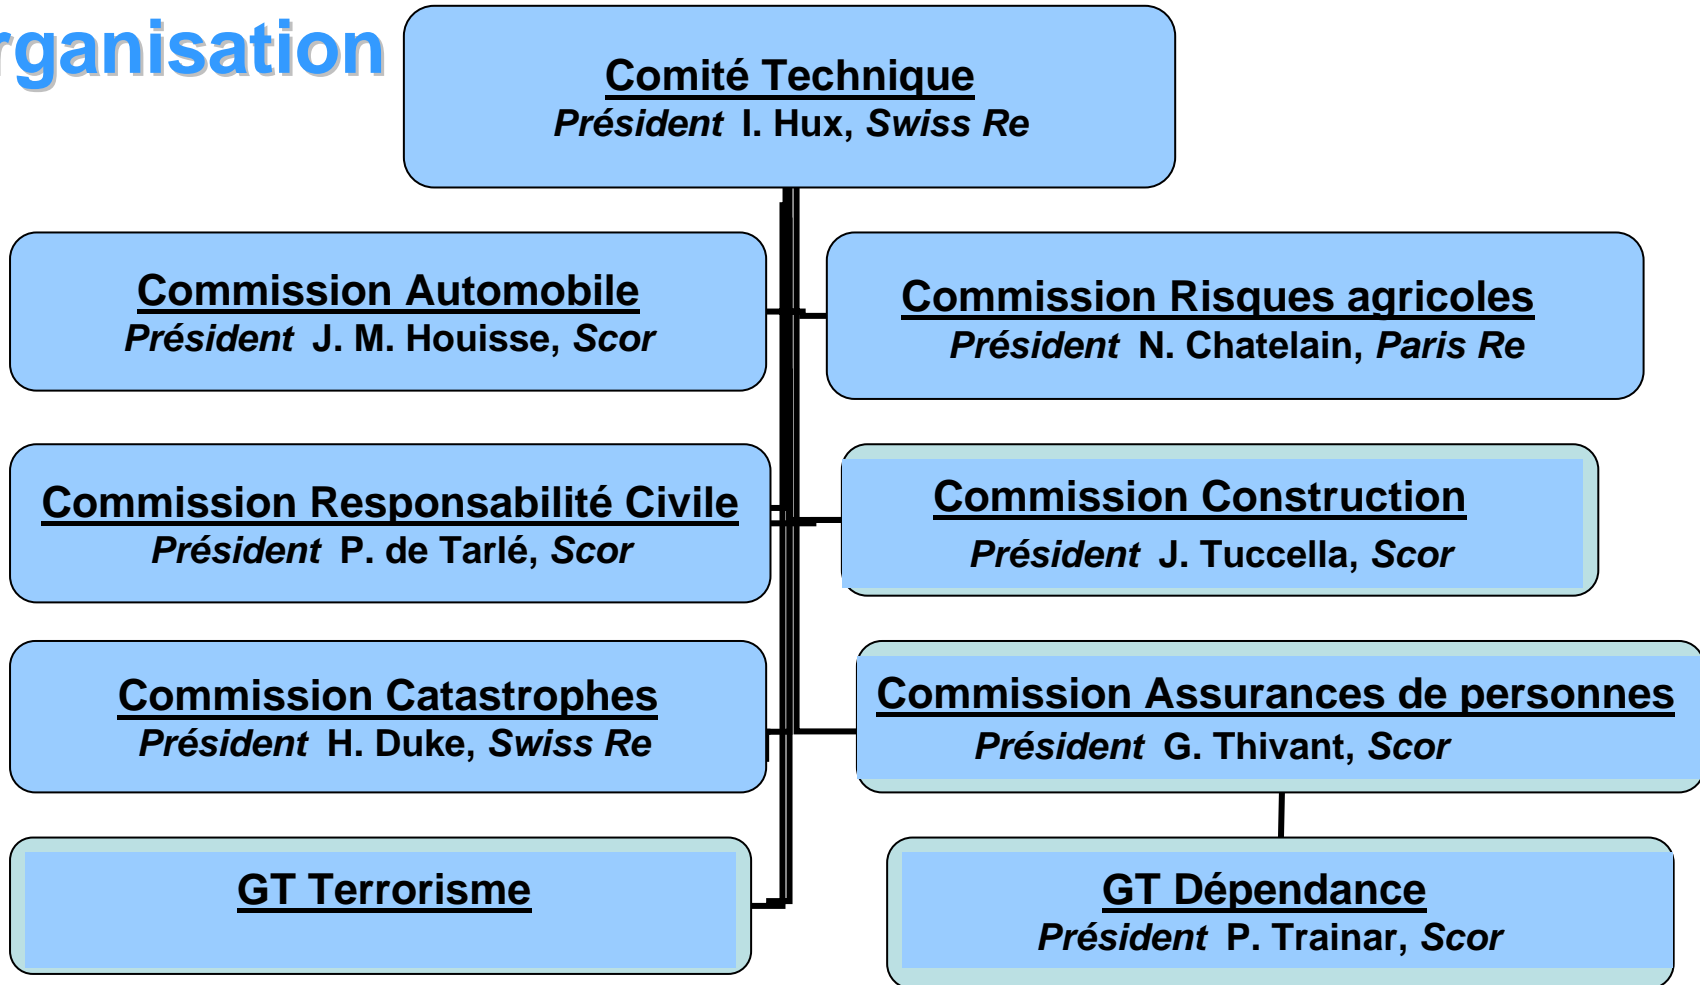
rganisation

Comité Technique
Président I. Hux, Swiss Re

Commission Automobile
Président J. M. Houisse, Scor

Commission Risques agricoles
Président N. Chatelain, Paris Re

Commission Responsabilité Civile
Président P. de Tarlé, Scor

Commission Construction
Président J. Tuccella, Scor

Commission Catastrophes
Président H. Duke, Swiss Re

Commission Assurances de personnes
Président G. Thivant, Scor

GT Terrorisme

GT Dépendance
Président P. Trainar, Scor